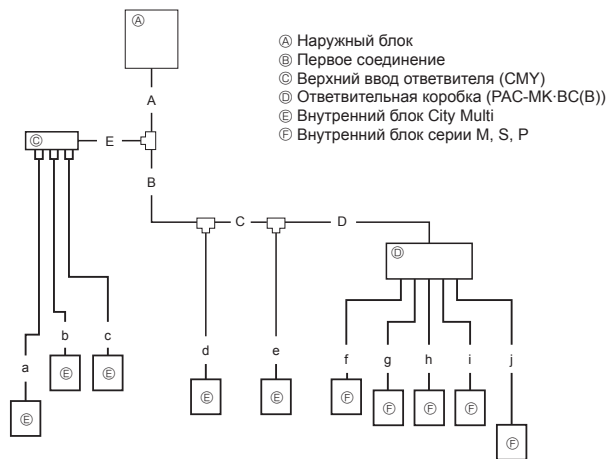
Ⓐ
Ⓐ Наружный блок
Ⓑ Первое соединение
Ⓒ Верхний ввод ответвителя (CMY)
Ⓓ Ответвительная коробка (PAC-MK·BC(B))
Ⓔ Внутренний блок City Multi
Ⓕ Внутренний блок серии M, S, P

A
Ⓒ
E
B
C
D
Ⓓ
a
b
c
d
e
f
g
h
i
j
Ⓔ
Ⓔ
Ⓔ
Ⓔ
Ⓔ
Ⓕ
Ⓕ
Ⓕ
Ⓕ
Ⓕ